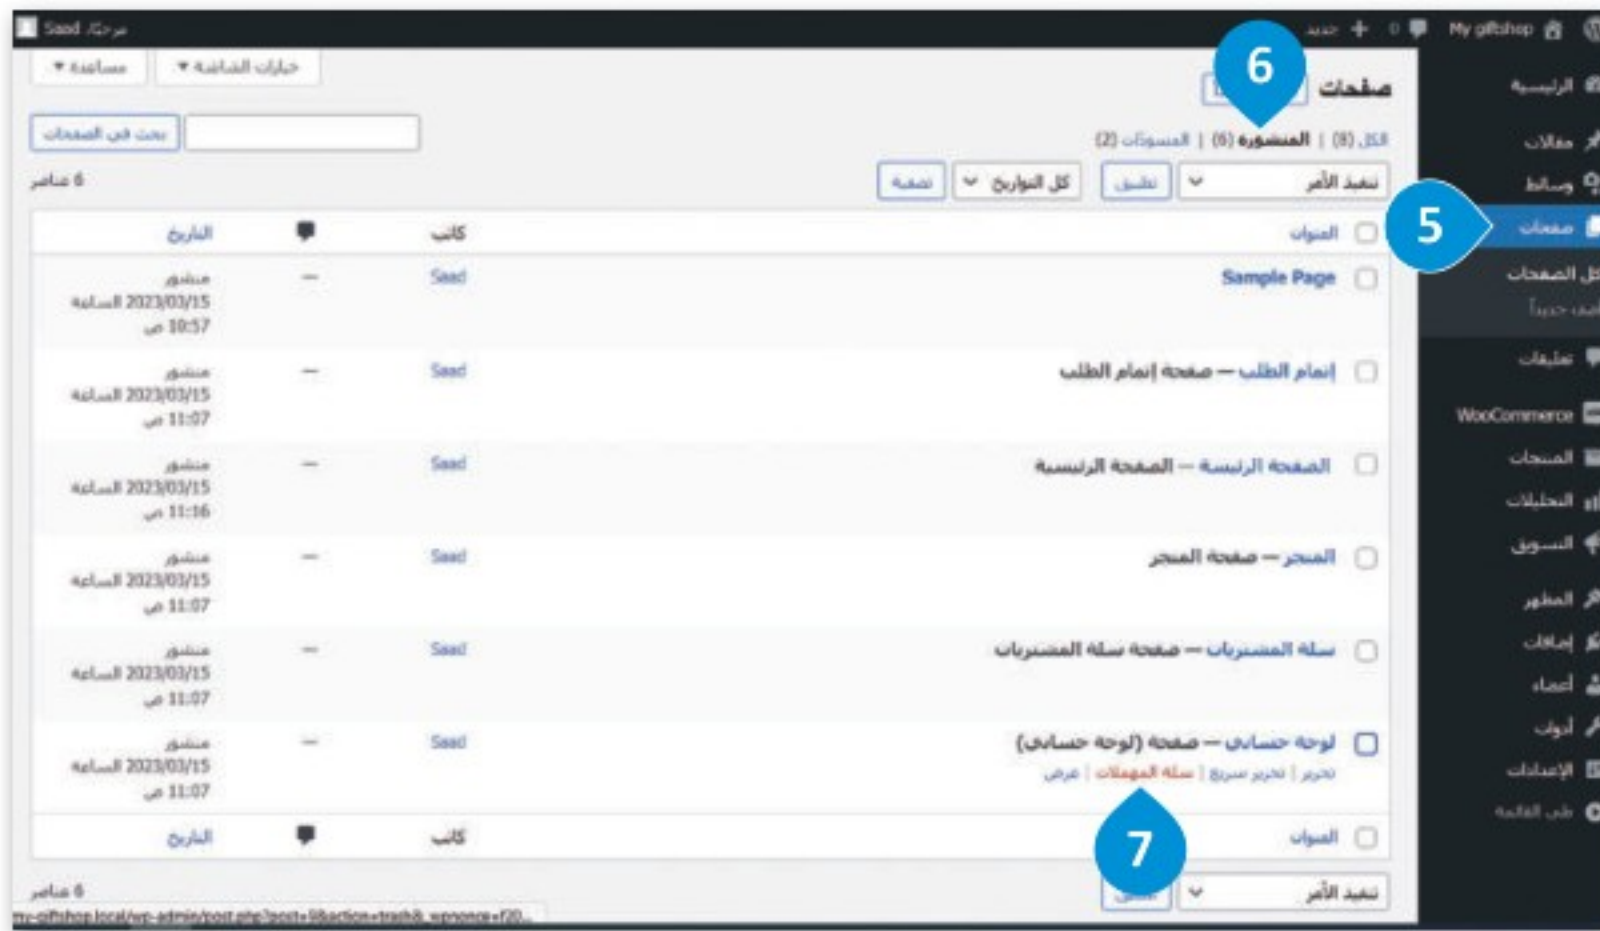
مرحبًا، Saad
جديد + 0 My giftshop

مساعدة ▾ خيارات الشاشة ▾

صفحات
6

الكل (8) | المنشورة (6) | المسودات (2)

بحث في الصفحات

تنفيذ الأمر تطبيق كل التواريخ تصفية
6 عناصر

| | العنوان | كاتب | | التاريخ |
|---|---|---|---|---|
| | Sample Page | Saad | — | منشور 2023/03/15 الساعة 10:57 ص |
| | إتمام الطلب — صفحة إتمام الطلب | Saad | — | منشور 2023/03/15 الساعة 11:07 ص |
| | الصفحة الرئيسة — الصفحة الرئيسية | Saad | — | منشور 2023/03/15 الساعة 11:16 ص |
| | المتجر — صفحة المتجر | Saad | — | منشور 2023/03/15 الساعة 11:07 ص |
| | سلة المشتريات — صفحة سلة المشتريات | Saad | — | منشور 2023/03/15 الساعة 11:07 ص |
| | لوحة حسابي — صفحة (لوحة حسابي) تحرير \| تحرير سريع \| سلة المهملات \| عرض | Saad | — | منشور 2023/03/15 الساعة 11:07 ص |
| | العنوان | كاتب | | التاريخ |

7
تنفيذ الأمر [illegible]
6 عناصر

my-giftshop.local/wp-admin/post.php?post=9&action=trash&_wpnonce=f20...

الرئيسية
مقالات
وسائط
صفحات
5
كل الصفحات
أضف جديداً
تعليقات
WooCommerce
المنتجات
التحليلات
التسويق
المظهر
إضافات
أعضاء
أدوات
الإعدادات
طي القائمة